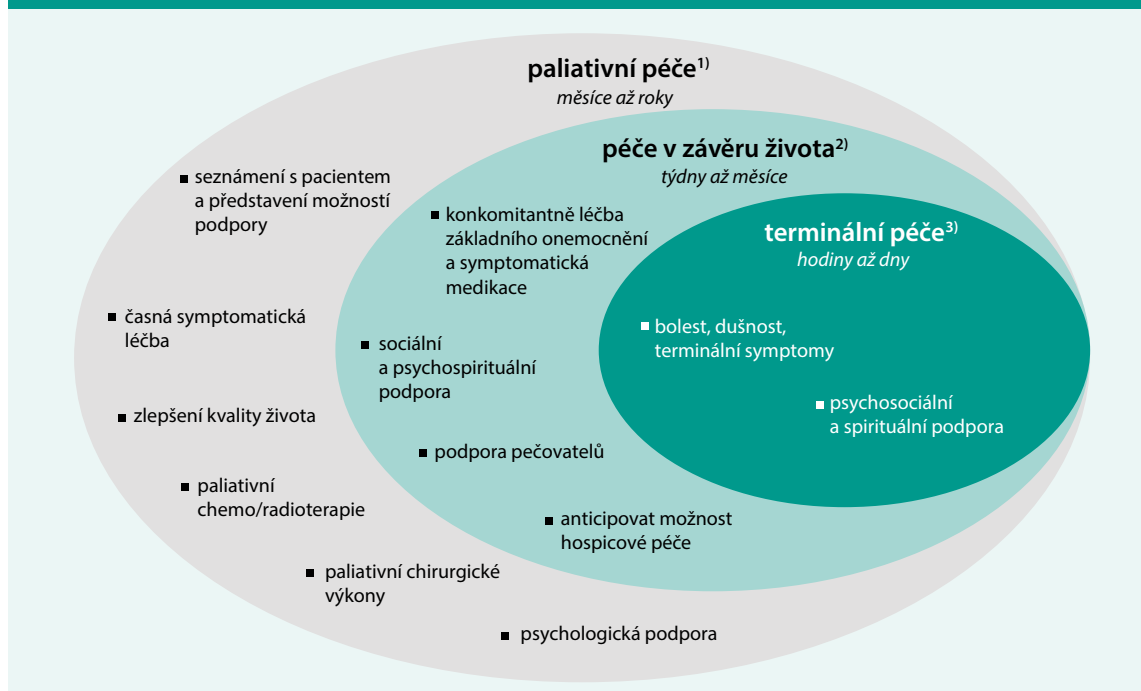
paliativní péče$^{1)}$
měsíce až roky

seznámení s pacientem a představení možností podpory

časná symptomatická léčba

zlepšení kvality života

paliativní chemo/radioterapie

paliativní chirurgické výkony

psychologická podpora

péče v závěru života$^{2)}$
týdny až měsíce

konkomitantně léčba základního onemocnění a symptomatická medikace

sociální a psychospirituální podpora

podpora pečovatelů

anticipovat možnost hospicové péče

terminální péče$^{3)}$
hodiny až dny

bolest, dušnost, terminální symptomy

psychosociální a spirituální podpora